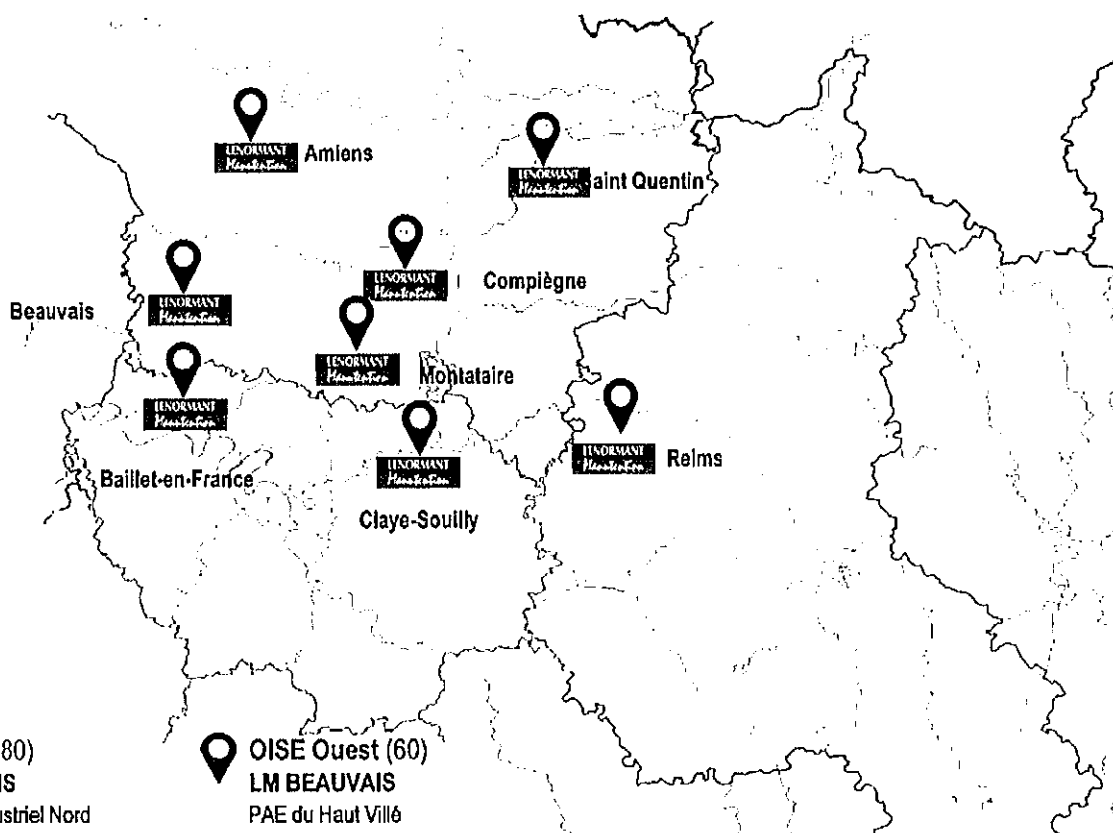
LENORMANT Manutention Amiens

LENORMANT Manutention aint Quentin

LENORMANT Manutention Compiègne

Beauvais LENORMANT Manutention

LENORMANT Manutention Montataire

LENORMANT Manutention

Baillet-en-France

LENORMANT Manutention Claye-Souilly

LENORMANT Manutention Reims

80)
IS
ustriel Nord

OISE Ouest (60)
LM BEAUVAIS
PAE du Haut Villé